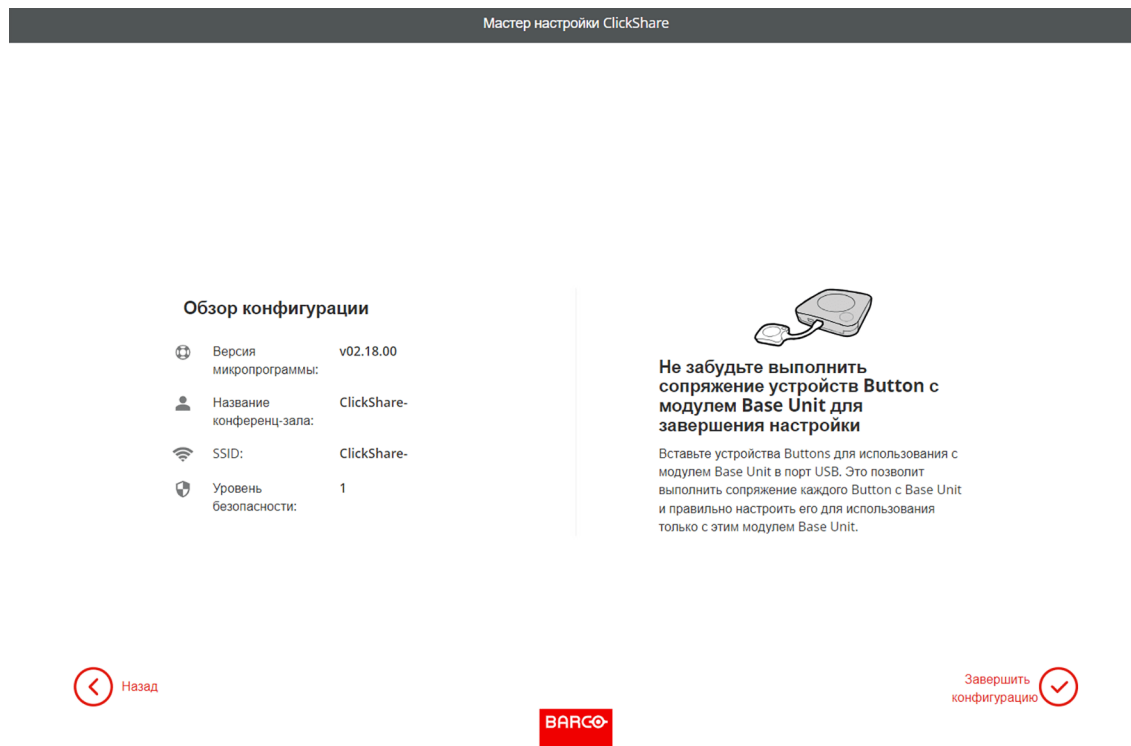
Мастер настройки ClickShare

Обзор конфигурации

| | |
|---|---|
| Версия микропрограммы: | v02.18.00 |
| Название конференц-зала: | ClickShare- |
| SSID: | ClickShare- |
| Уровень безопасности: | 1 |

Не забудьте выполнить сопряжение устройств Button с модулем Base Unit для завершения настройки

Вставьте устройства Buttons для использования с модулем Base Unit в порт USB. Это позволит выполнить сопряжение каждого Button с Base Unit и правильно настроить его для использования только с этим модулем Base Unit.

Назад

Завершить конфигурацию

BARCO